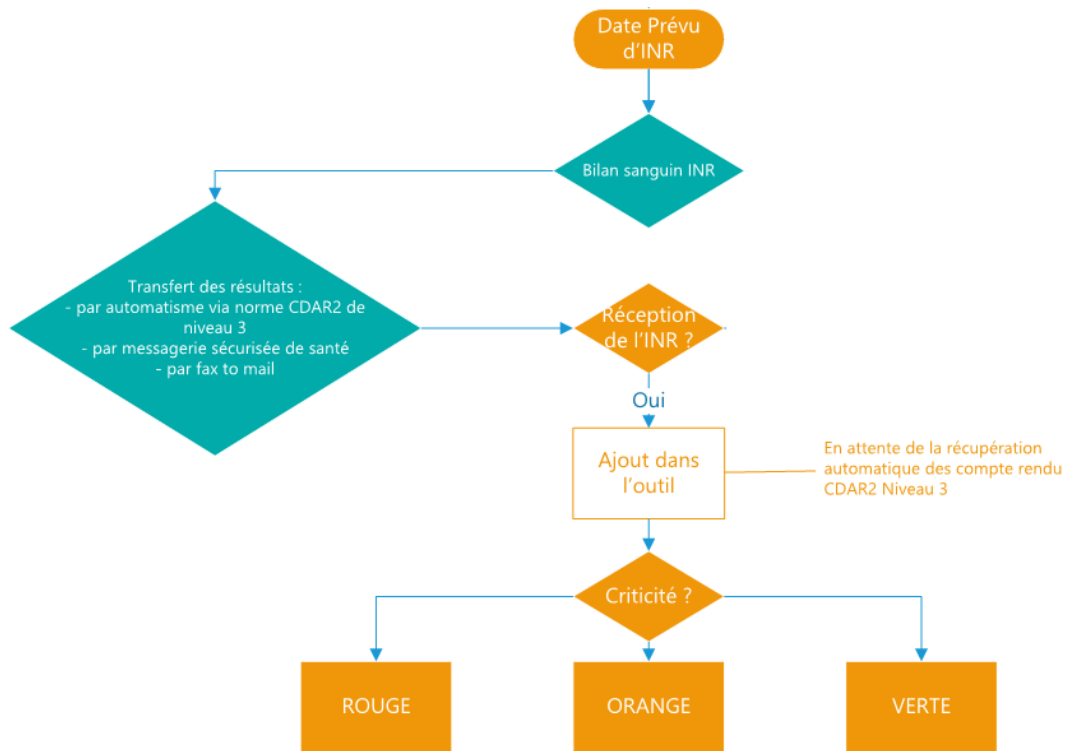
Date Prévu d'INR

Bilan sanguin INR

Transfert des résultats :
- par automatisme via norme CDAR2 de niveau 3
- par messagerie sécurisée de santé
- par fax to mail

Réception de l'INR ?

Oui

Ajout dans l'outil

En attente de la récupération automatique des compte rendu CDAR2 Niveau 3

Criticité ?

ROUGE

ORANGE

VERTE